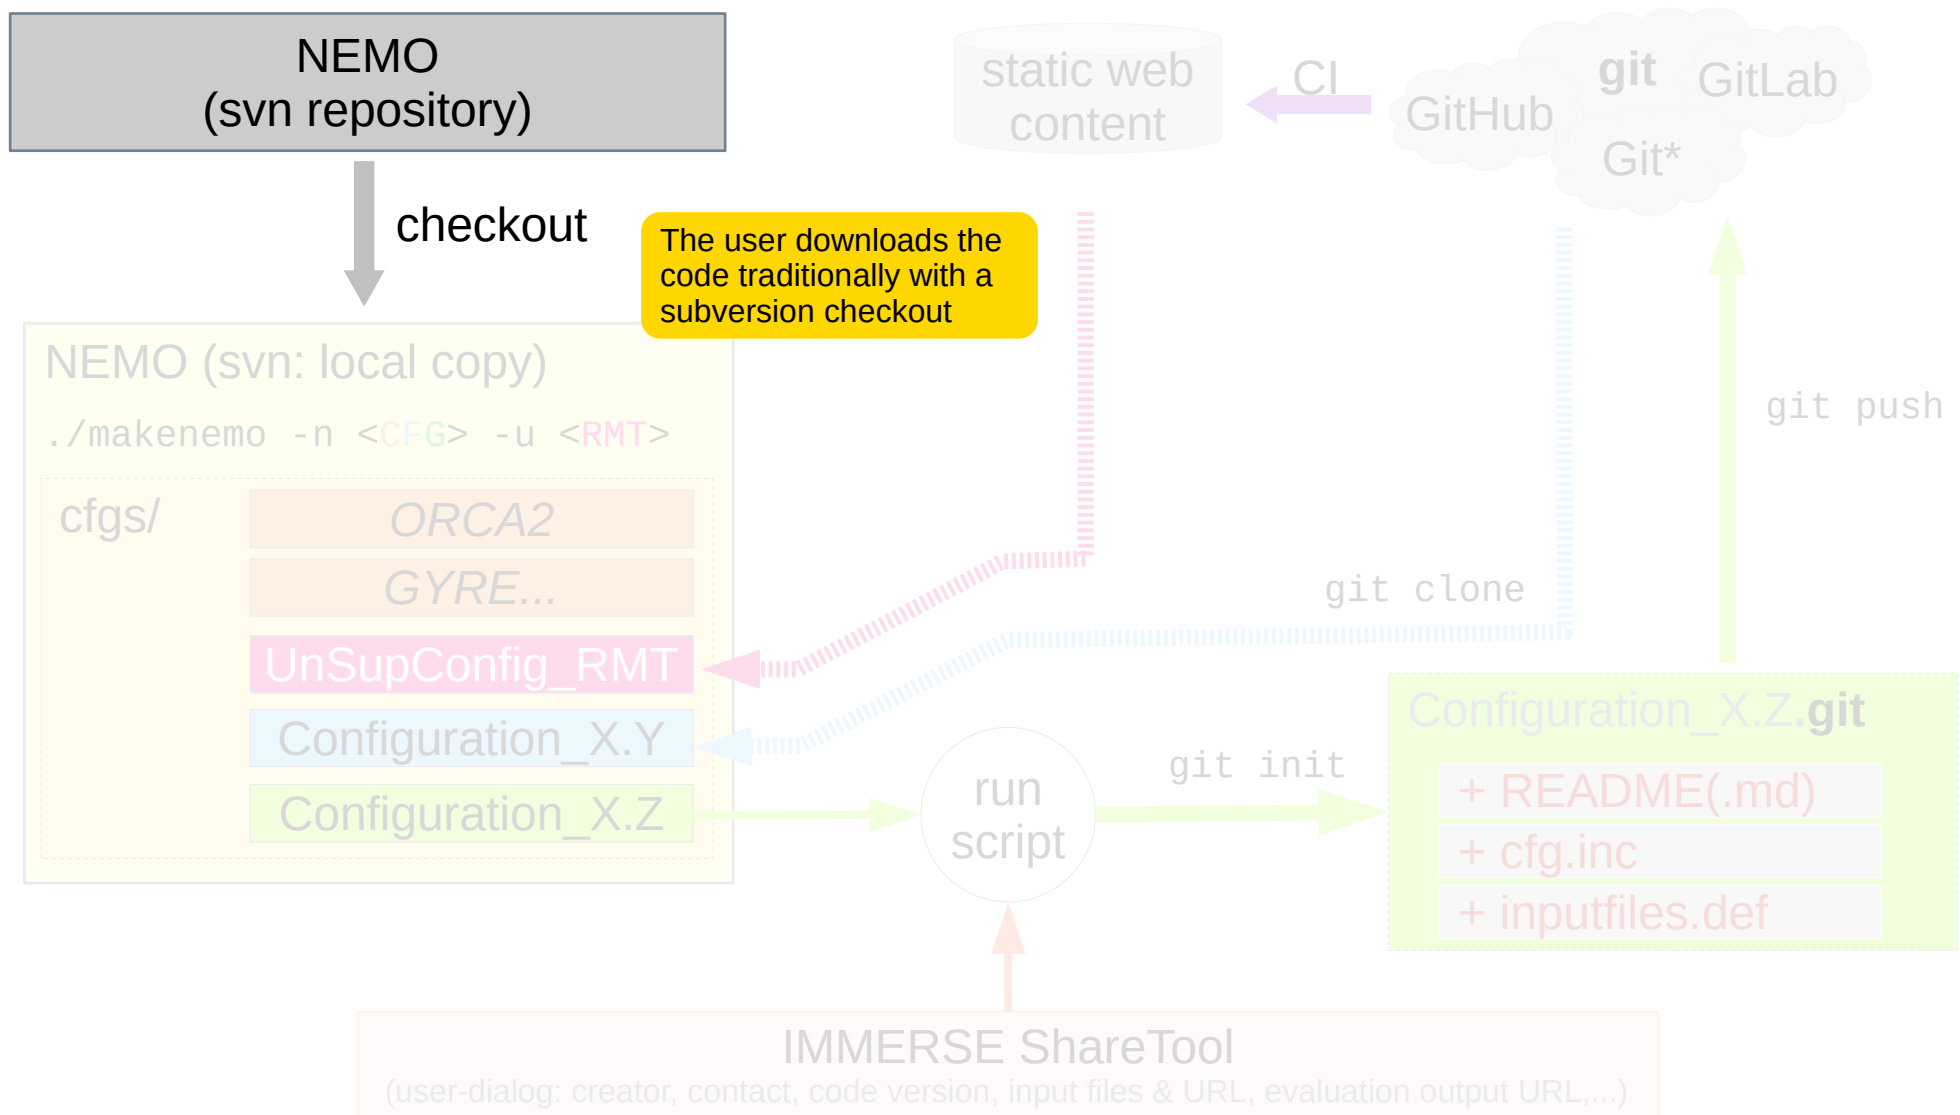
NEMO
(svn repository)

checkout

The user downloads the code traditionally with a subversion checkout

static web content

CI

GitHub

git

GitLab

Git*

NEMO (svn: local copy)

./makenemo -n <CFG> -u <RMT>

cfgs/

ORCA2

GYRE...

UnSupConfig_RMT

Configuration_X.Y

Configuration_X.Z

git push

git clone

Configuration_X.Z.git

run script

git init

+ README(.md)

+ cfg.inc

+ inputfiles.def

IMMERSE ShareTool

(user-dialog: creator, contact, code version, input files & URL, evaluation output URL,...)